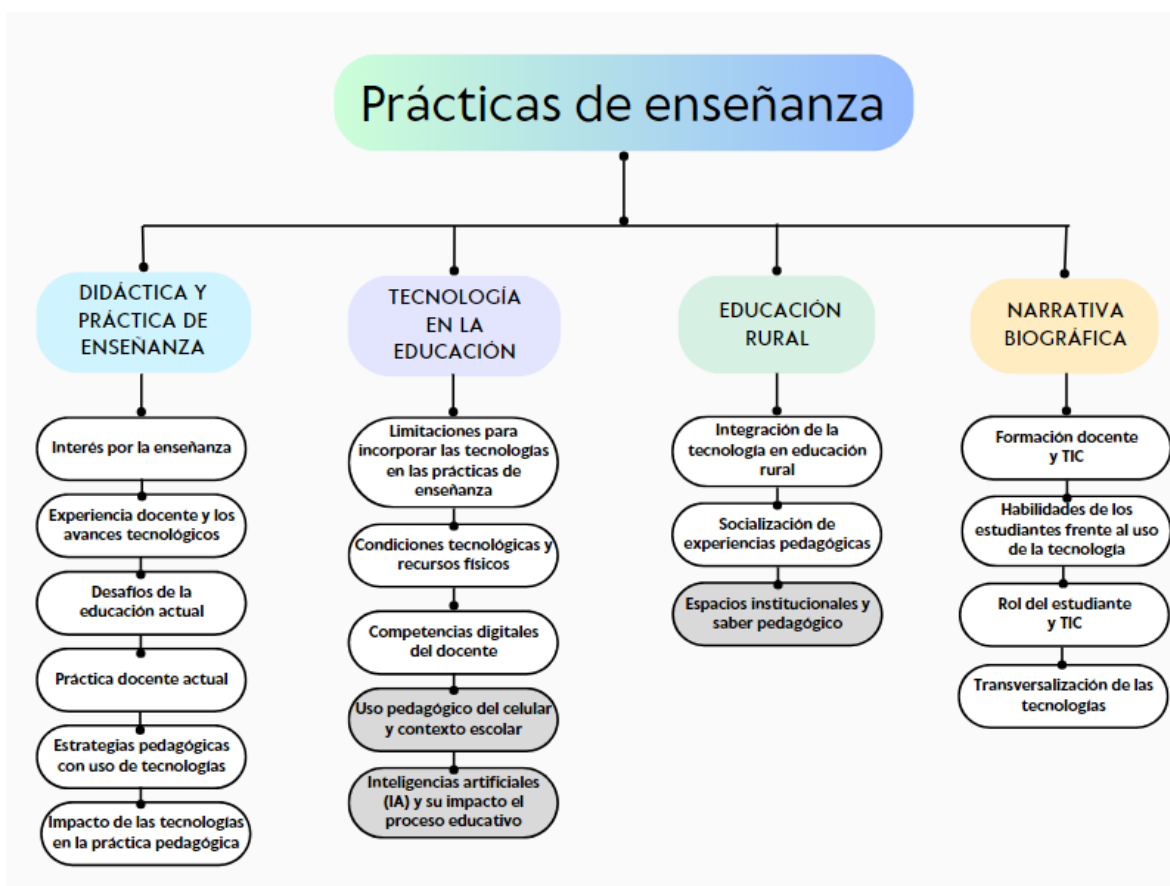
Prácticas de enseñanza

DIDÁCTICA Y PRÁCTICA DE ENSEÑANZA

Interés por la enseñanza

Experiencia docente y los avances tecnológicos

Desafíos de la educación actual

Práctica docente actual

Estrategias pedagógicas con uso de tecnologías

Impacto de las tecnologías en la práctica pedagógica

TECNOLOGÍA EN LA EDUCACIÓN

Limitaciones para incorporar las tecnologías en las prácticas de enseñanza

Condiciones tecnológicas y recursos físicos

Competencias digitales del docente

Uso pedagógico del celular y contexto escolar

Inteligencias artificiales (IA) y su impacto el proceso educativo

EDUCACIÓN RURAL

Integración de la tecnología en educación rural

Socialización de experiencias pedagógicas

Espacios institucionales y saber pedagógico

NARRATIVA BIOGRÁFICA

Formación docente y TIC

Habilidades de los estudiantes frente al uso de la tecnología

Rol del estudiante y TIC

Transversalización de las tecnologías